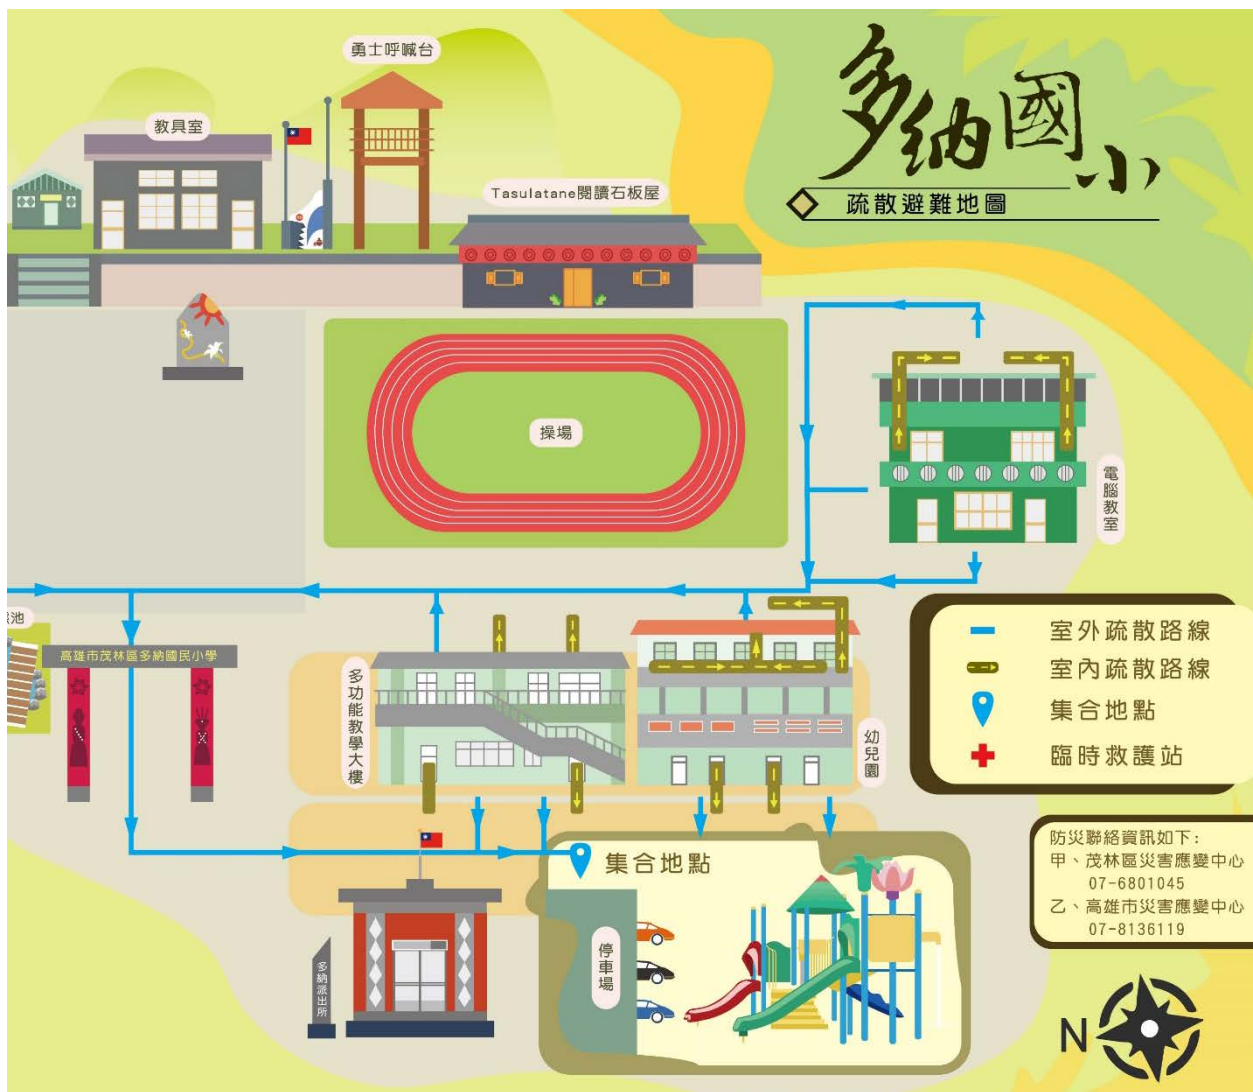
多納國小
疏散避難地圖

勇士呼喊台

教具室

Tasulatane閱讀石板屋

操場

電腦教室

池

高雄市茂林區多納國民小學

多功能教學大樓

幼兒園

室外疏散路線
室內疏散路線
集合地點
臨時救護站

集合地點

停車場

多納派出所

防災聯絡資訊如下：
甲、茂林區災害應變中心
07-6801045
乙、高雄市災害應變中心
07-8136119

N